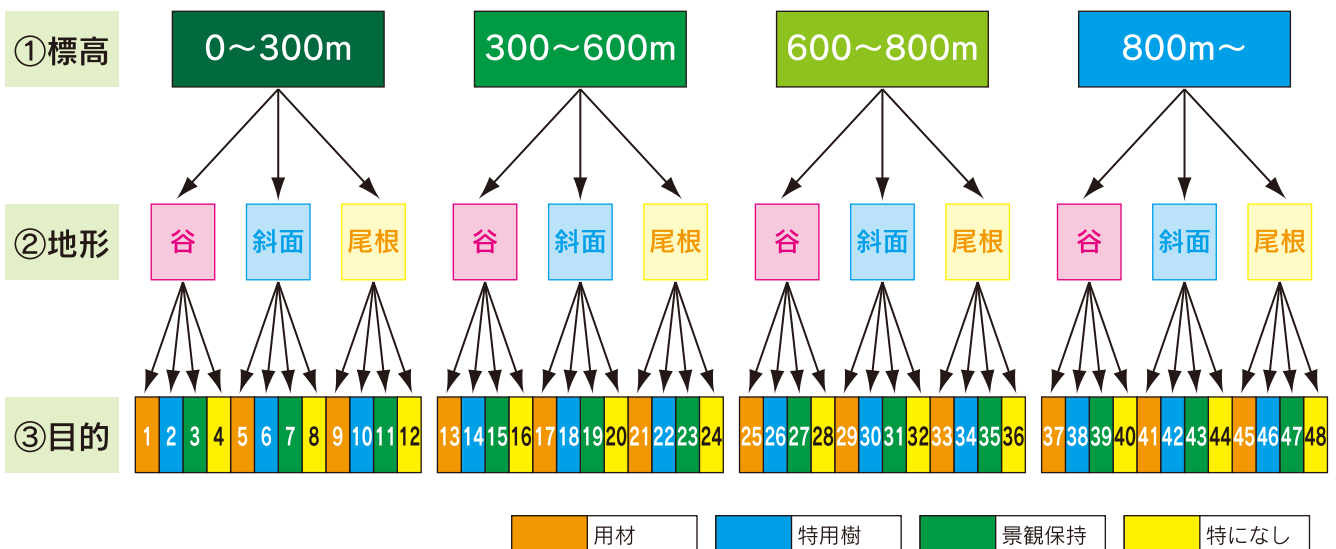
①標高

0～300m

300～600m

600～800m

800m～

②地形

谷 斜面 尾根

谷 斜面 尾根

谷 斜面 尾根

谷 斜面 尾根

③目的

1 2 3 4 5 6 7 8 9 10 11 12

13 14 15 16 17 18 19 20 21 22 23 24

25 26 27 28 29 30 31 32 33 34 35 36

37 38 39 40 41 42 43 44 45 46 47 48

用材 特用樹 景観保持 特になし